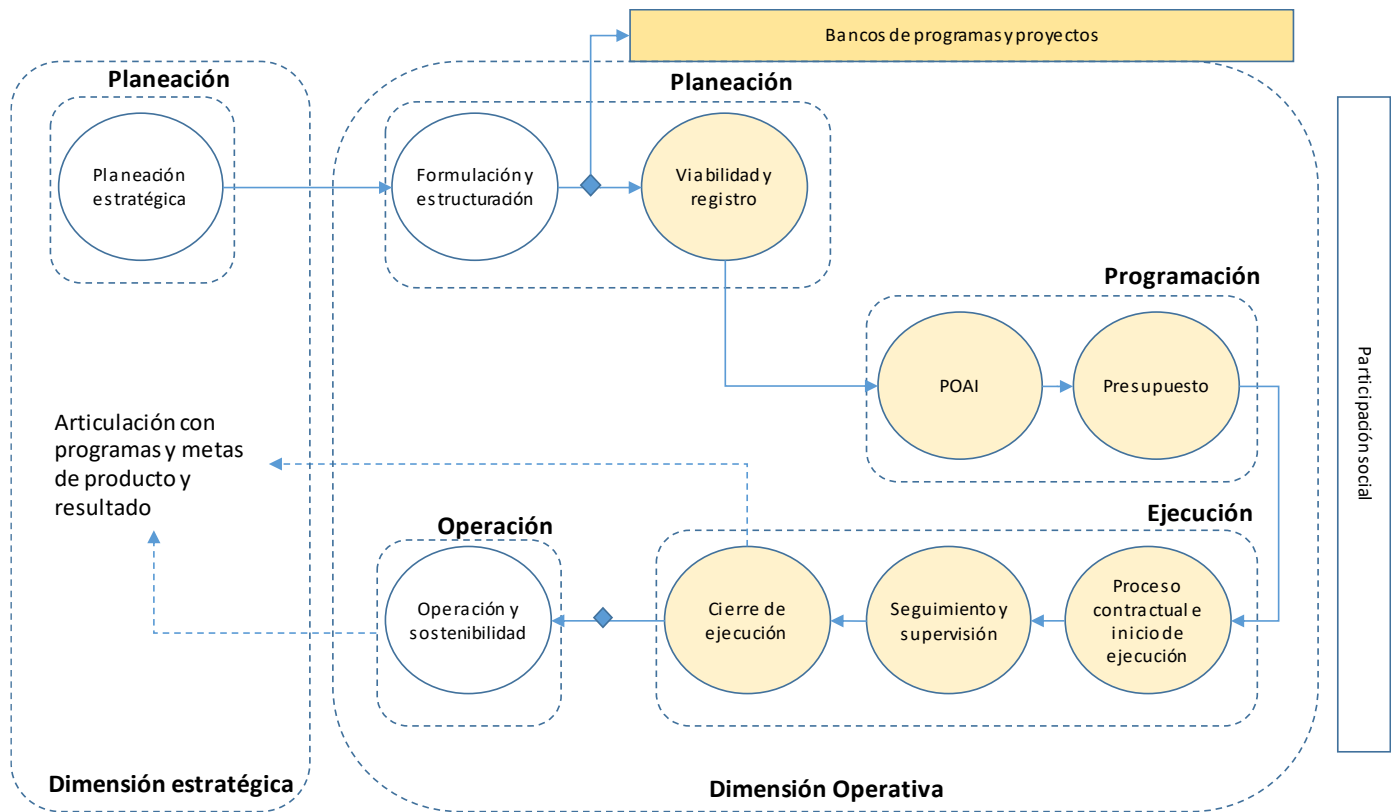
Bancos de programas y proyectos

Planeación

Planeación estratégica

Planeación

Formulación y estructuración

Viabilidad y registro

Programación

POAI

Presupuesto

Articulación con programas y metas de producto y resultado

Operación

Operación y sostenibilidad

Ejecución

Cierre de ejecución

Seguimiento y supervisión

Proceso contractual e inicio de ejecución

Participación social

Dimensión estratégica

Dimensión Operativa